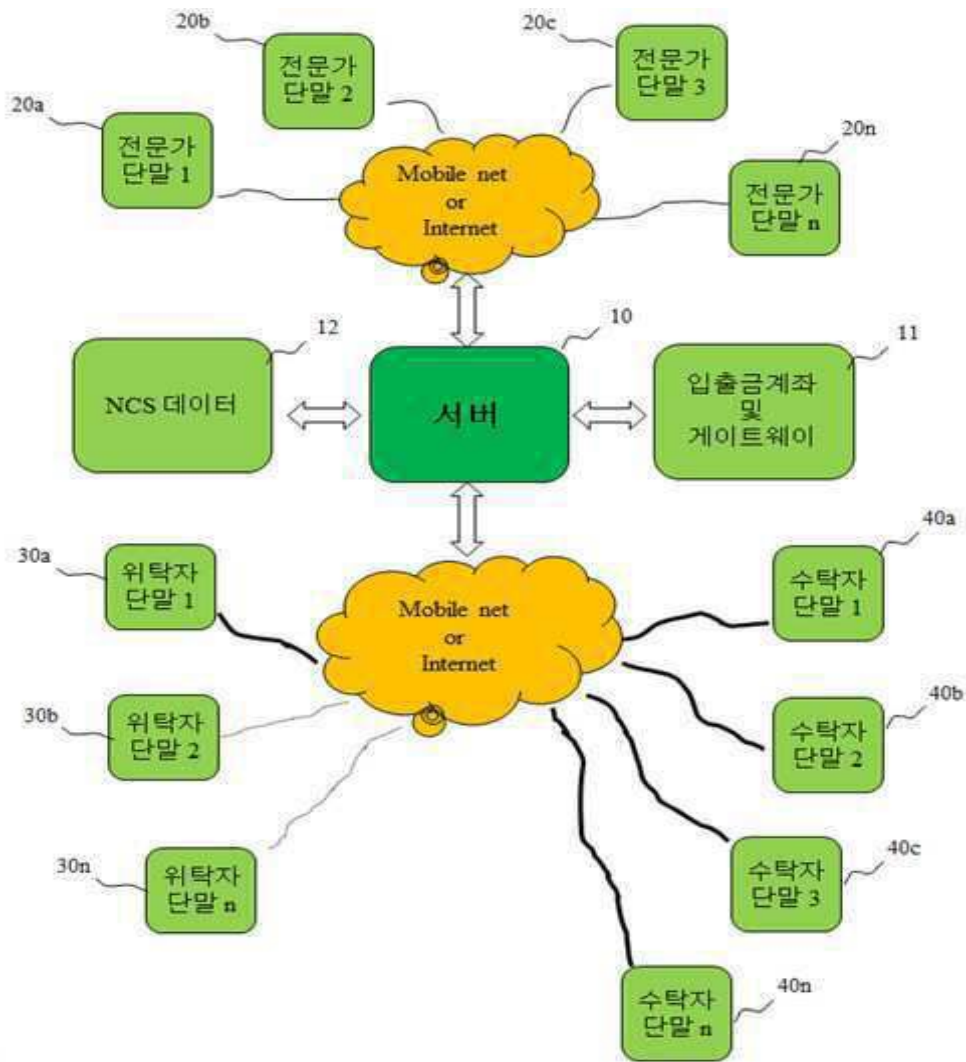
20b
전문가 단말 2

20c
전문가 단말 3

20a
전문가 단말 1

Mobile net or Internet

20n
전문가 단말 n

12
NCS 데이터

10
서버

11
입출금계좌 및 게이트웨이

30a
위탁자 단말 1

Mobile net or Internet

40a
수탁자 단말 1

30b
위탁자 단말 2

40b
수탁자 단말 2

30n
위탁자 단말 n

40c
수탁자 단말 3

40n
수탁자 단말 n